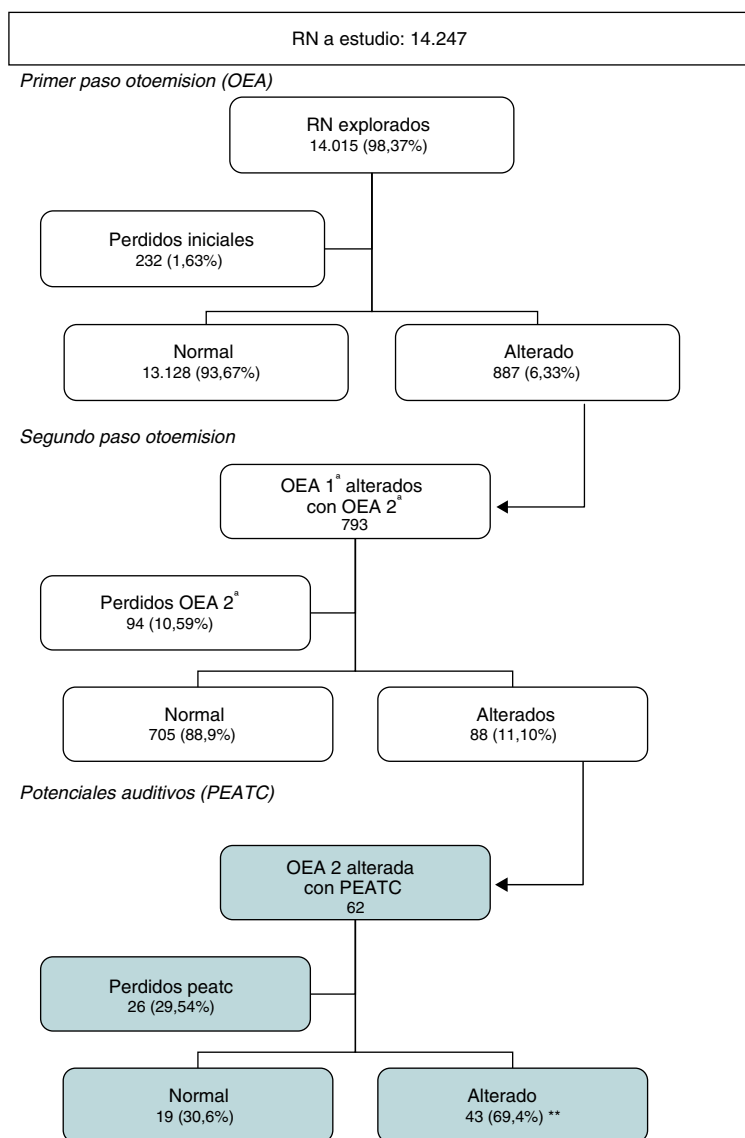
RN a estudio: 14.247

*Primer paso otoemision (OEA)*

RN explorados
14.015 (98,37%)

Perdidos iniciales
232 (1,63%)

Normal
13.128 (93,67%)

Alterado
887 (6,33%)

*Segundo paso otoemision*

OEA 1ª alterados con OEA 2ª
793

Perdidos OEA 2ª
94 (10,59%)

Normal
705 (88,9%)

Alterados
88 (11,10%)

*Potenciales auditivos (PEATC)*

OEA 2 alterada con PEATC
62

Perdidos peatc
26 (29,54%)

Normal
19 (30,6%)

Alterado
43 (69,4%) **